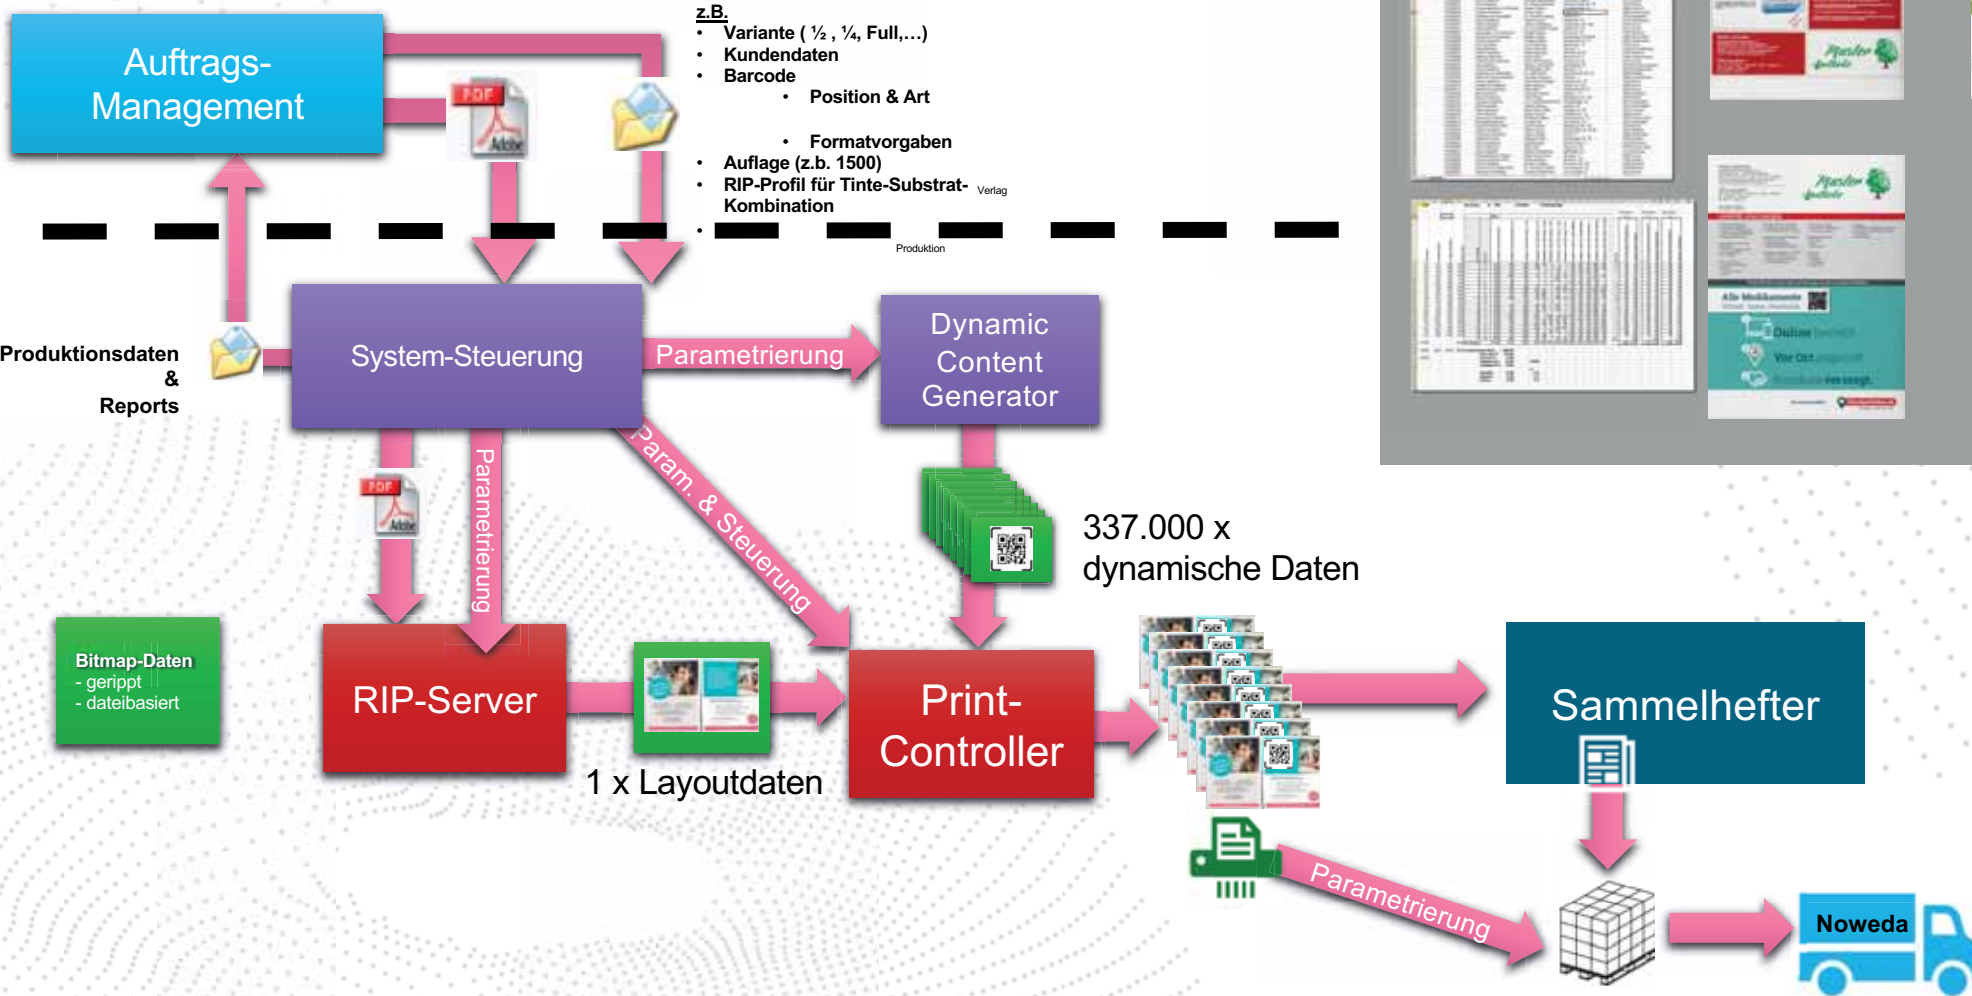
Auftrags-Management

PDF Adobe

z.B.
- Variante ( ½ , ¼, Full,…)
- Kundendaten
- Barcode
  - Position & Art
  - Formatvorgaben
- Auflage (z.b. 1500)
- RIP-Profil für Tinte-Substrat-Kombination

Verlag

Produktion

Produktionsdaten & Reports

System-Steuerung

Parametrierung

Dynamic Content Generator

PDF Adobe

Parametrierung

Param. & Steuerung

337.000 x dynamische Daten

Bitmap-Daten
- gerippt
- dateibasiert

RIP-Server

1 x Layoutdaten

Print-Controller

Sammelhefter

Parametrierung

Noweda